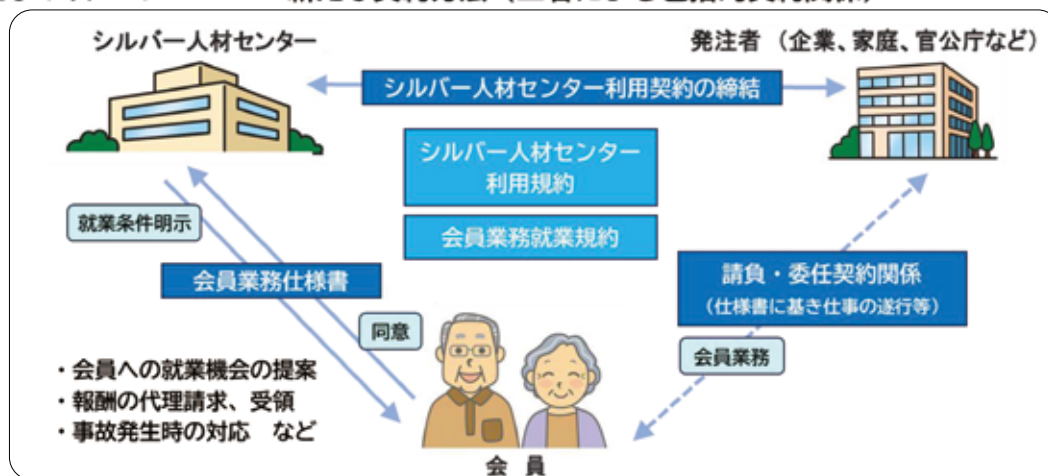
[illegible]

シルバー人材センター

発注者（企業、家庭、官公庁など）

シルバー人材センター利用契約の締結

シルバー人材センター
利用規約

会員業務就業規約

就業条件明示

会員業務仕様書

同意

請負・委任契約関係
（仕様書に基き仕事の遂行等）

会員業務

・会員への就業機会の提案
・報酬の代理請求、受領
・事故発生時の対応　など

会員